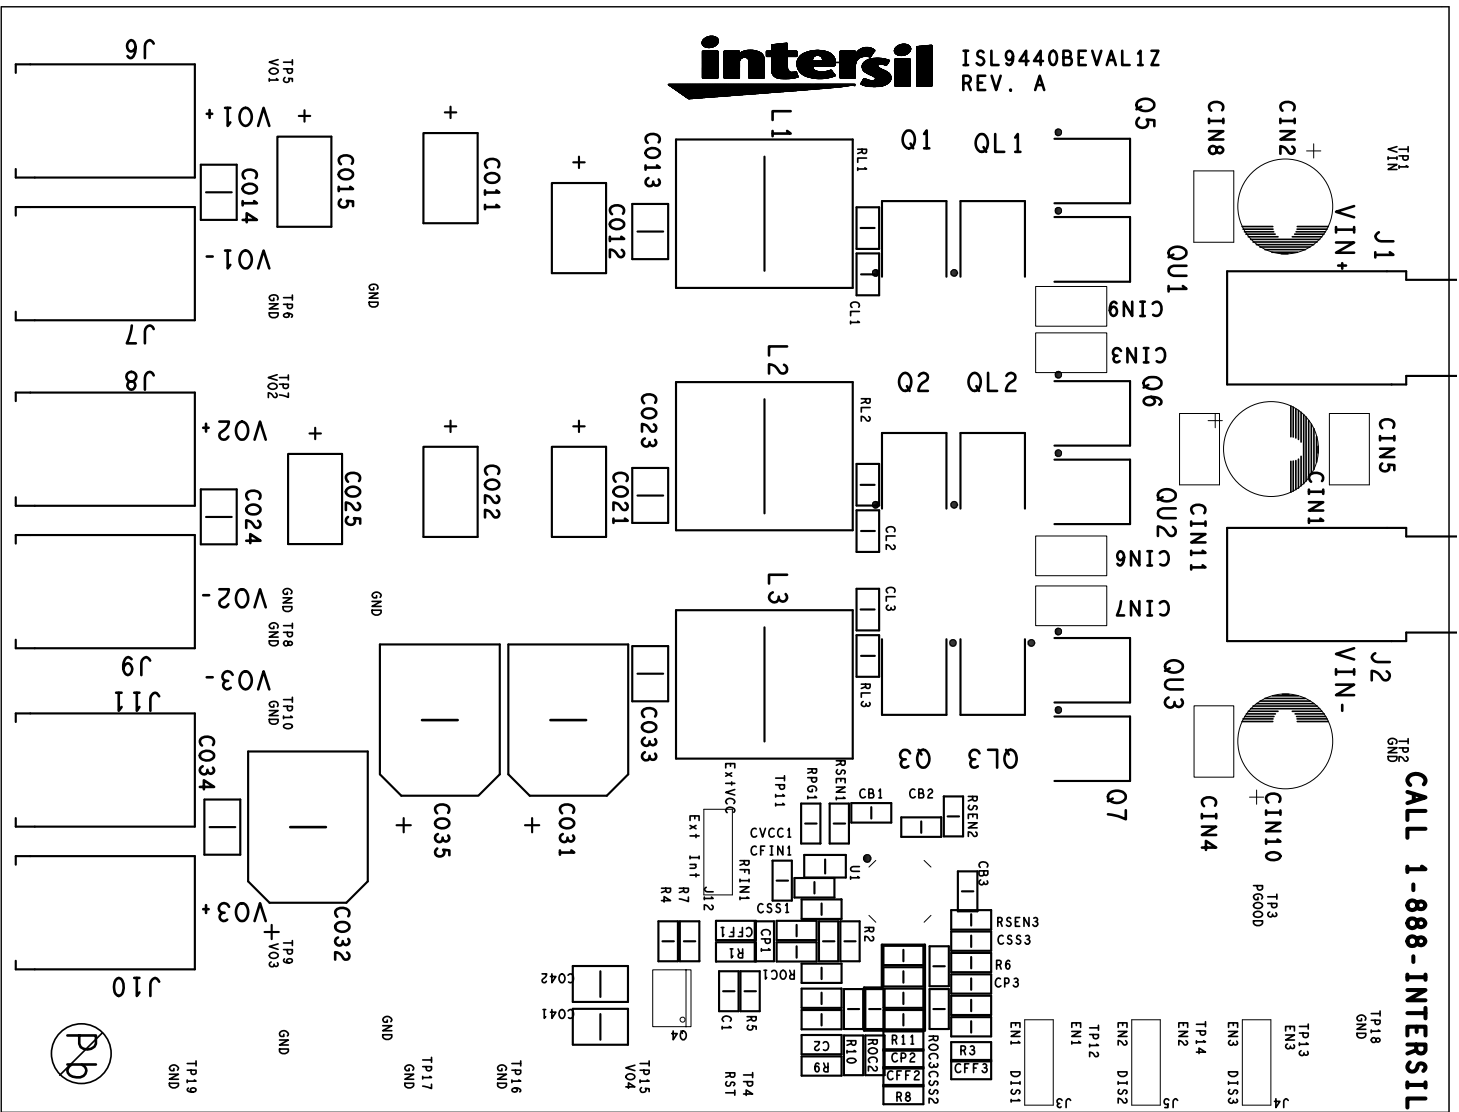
intersil ISL9440BEVAL1Z
REV. A

J6
TP5 VO1
VO1+
CO14
CO15
CO11
CO13
CO12
L1
RL1
CL1
Q1
QL1
Q5
CIN8
CIN2
TP1 VIN
VIN+
J1
QU1
VO1-
TP6 GND
GND
J7
CIN9
CIN3
J8
TP7 VO2
VO2+
CO24
CO25
CO22
CO23
CO21
L2
RL2
CL2
Q2
QL2
Q6
CIN5
CIN1
QU2
CIN11
CIN6
CIN7
VO2-
GND TP8 GND
GND
J9
L3
CL3
RL3
QU3
VIN-
J2
VO3-
TP10 GND
J11
CO33
CO34
CO35
CO31
CO32
Q3
QL3
Q7
CIN4
CIN10
TP2 GND
CALL 1-888-INTERSIL
ExtVCC
TP11
RPG1
RSEN1
CB1
CB2
RSEN2
Ext Int
J12
CVCC1
CFIN1
RFIN1
U1
CB3
CSS1
R4
R7
CFF1
CP1
R1
R2
RSEN3
CSS3
R6
CP3
ROC1
TP3 PGOOD
VO3+
TP9 VO3
J10
CO42
CO41
Q4
C1
R5
R11
CP2
CFF2
R8
C2
R9
R10
ROC2
ROC3
CSS2
R3
CFF3
EN1
DIS1
J3
TP12 EN1
EN2
DIS2
J5
TP14 EN2
EN3
DIS3
J4
TP13 EN3
TP18 GND
GND
GND
TP19 GND
TP17 GND
TP16 GND
TP15 VO4
TP4 RST
Pb